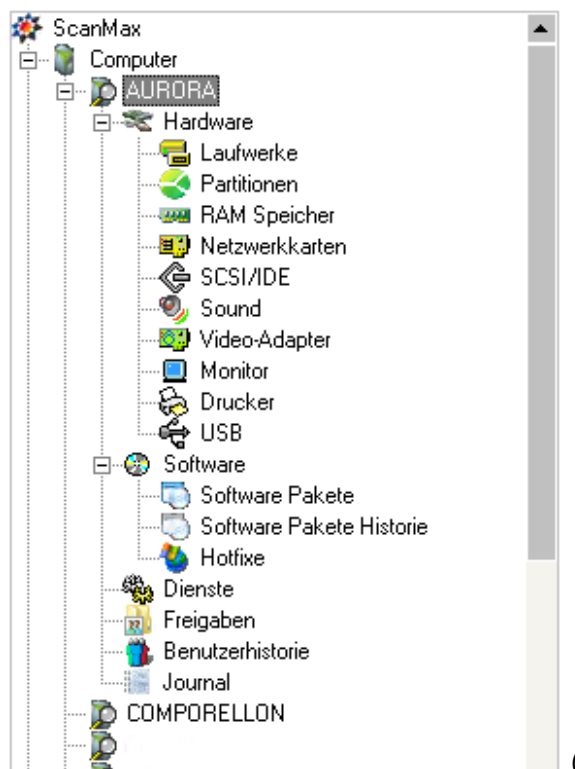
ScanMax
Computer
AURORA
Hardware
Laufwerke
Partitionen
RAM Speicher
Netzwerkkarten
SCSI/IDE
Sound
Video-Adapter
Monitor
Drucker
USB
Software
Software Pakete
Software Pakete Historie
Hotfixe
Dienste
Freigaben
Benutzerhistorie
Journal
COMPORELLON
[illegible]